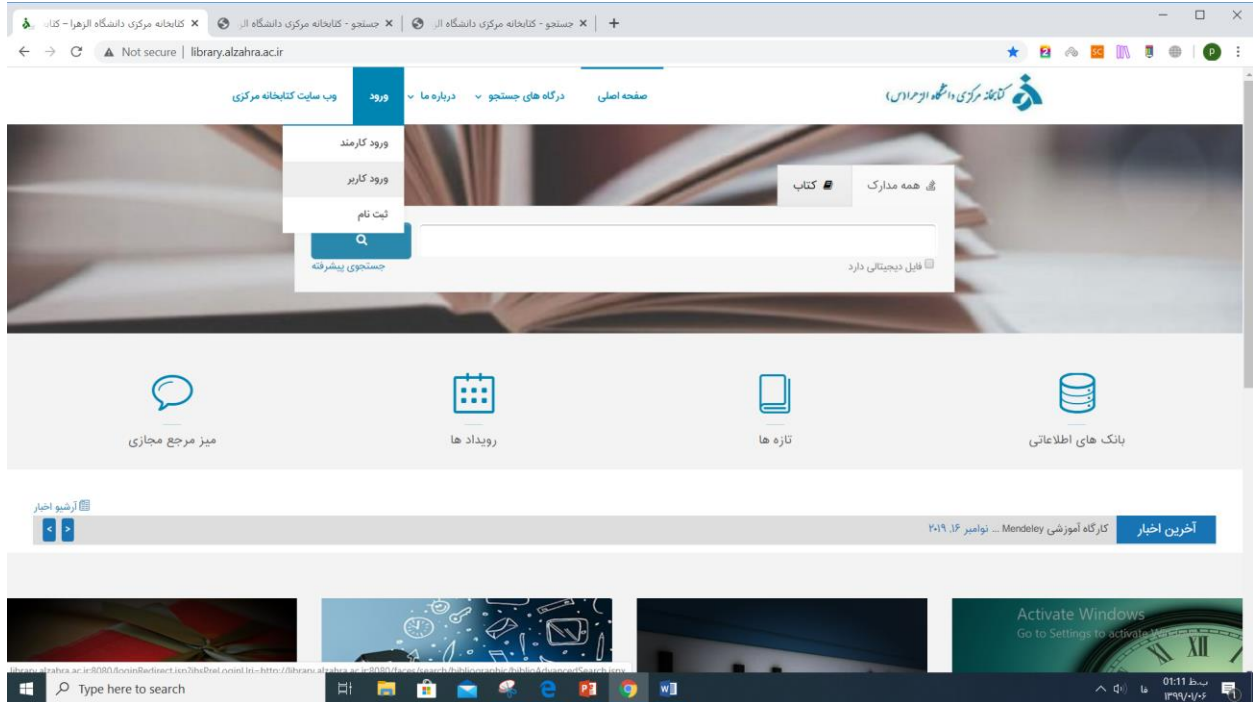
کتابخانه مرکزی دانشگاه الزهرا - کتا ×
جستجو - کتابخانه مرکزی دانشگاه ال ×
جستجو - کتابخانه مرکزی دانشگاه ال ×
+

Not secure | library.alzahra.ac.ir

کتابخانه مرکزی دانشگاه الزهرا (س)

صفحه اصلی
درگاه های جستجو
درباره ما
ورود
وب سایت کتابخانه مرکزی

ورود کارمند
ورود کاربر
ثبت نام

همه مدارک
کتاب

فایل دیجیتالی دارد
جستجوی پیشرفته

بانک های اطلاعاتی
تازه ها
رویداد ها
میز مرجع مجازی

آرشیو اخبار

آخرین اخبار
کارگاه آموزشی Mendeley ... نوامبر ۱۶، ۲۰۱۹

Activate Windows
Go to Settings to activate W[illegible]

library.alzahra.ac.ir:8080/loginRedirect.jsp?ibsPreLoginUrl=http://library.alzahra.ac.ir:8080/faces/search/bibliographic/biblioAdvancedSearch.jspx

Type here to search

01:11 ب.ظ
۱۳۹۹/۰۱/۰۶